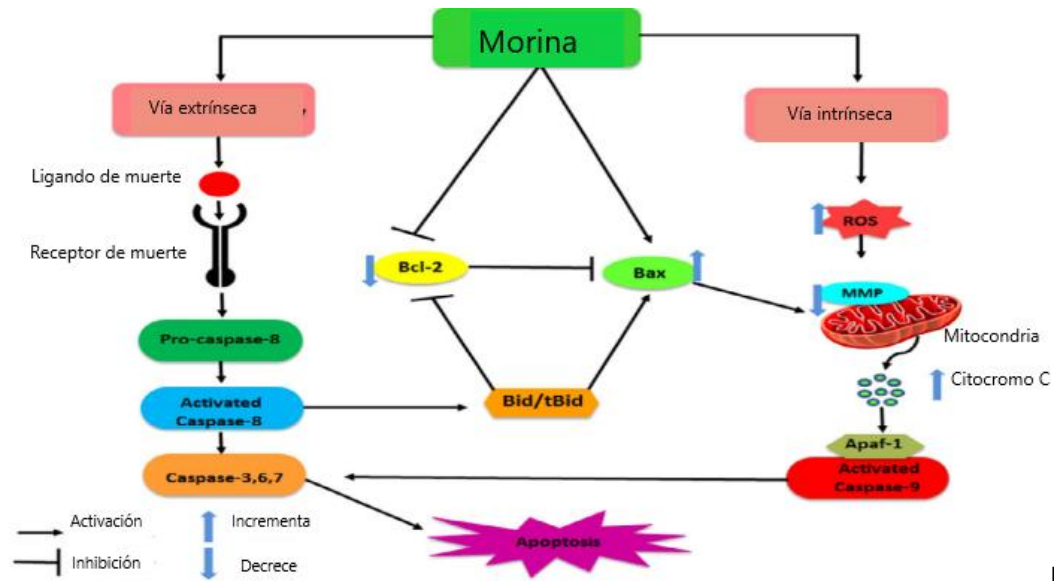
Morina

Vía extrínseca

Vía intrínseca

Ligando de muerte

Receptor de muerte

Bcl-2

Bax

ROS

MMP

Mitocondria

Pro-caspase-8

Activated Caspase-8

Bid/tBid

Citocromo C

Apaf-1

Caspase-3,6,7

Activated Caspase-9

Apoptosis

Activación

Inhibición

Incrementa

Decrece